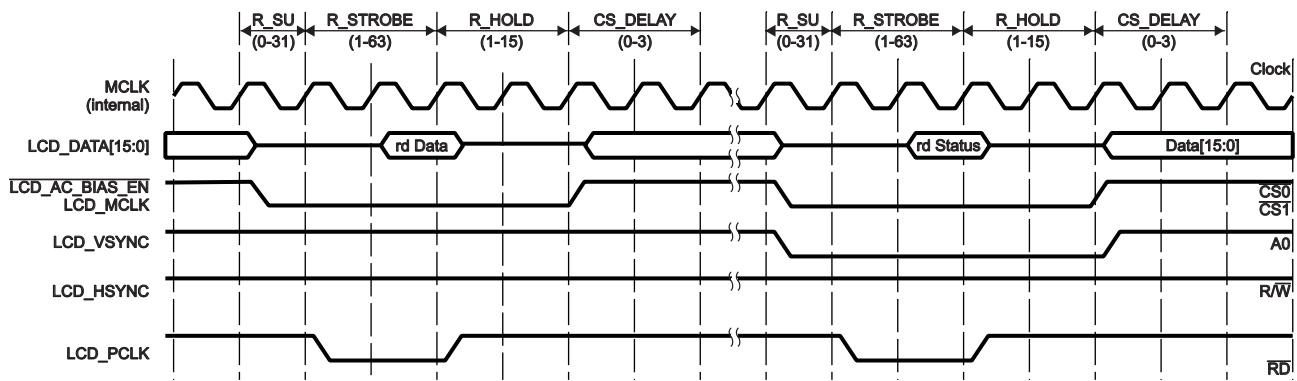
R_SU (0-31) R_STROBE (1-63) R_HOLD (1-15) CS_DELAY (0-3) R_SU (0-31) R_STROBE (1-63) R_HOLD (1-15) CS_DELAY (0-3)

MCLK (internal)

Clock

LCD_DATA[15:0]

rd Data

rd Status

Data[15:0]

$\overline{LCD\_AC\_BIAS\_EN}$
LCD_MCLK

$\overline{CS0}$
$\overline{CS1}$

LCD_VSYNC

A0

LCD_HSYNC

R/$\overline{W}$

LCD_PCLK

$\overline{RD}$